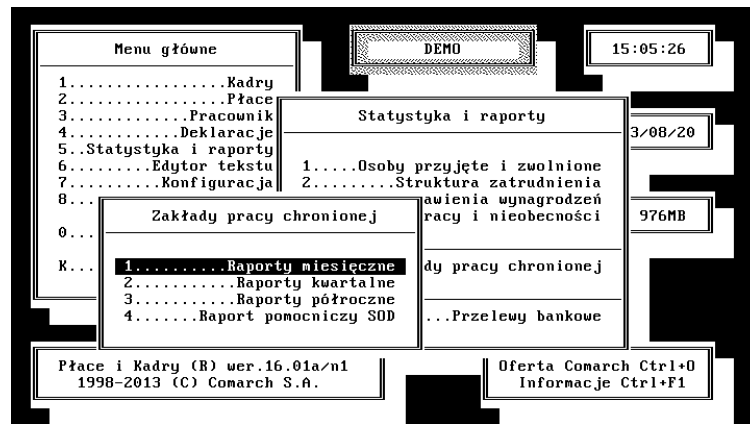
Menu główne

DEMO

15:05:26

1.................Kadry
2..................Płace
3.............Pracownik
4............Deklaracje
5..Statystyka i raporty
6..........Edytor tekstu
7..........Konfiguracja
8...

0...

K...

Statystyka i raporty

3/08/20

1.....Osoby przyjęte i zwolnione
2.........Struktura zatrudnienia
awienia wynagrodzeń
racy i nieobecności

976MB

dy pracy chronionej

...Przelewy bankowe

Zakłady pracy chronionej

1..........Raporty miesięczne
2...........Raporty kwartalne
3...........Raporty półroczne
4.......Raport pomocniczy SOD

Płace i Kadry (R) wer.16.01a/n1
1998-2013 (C) Comarch S.A.

Oferta Comarch Ctrl+O
Informacje Ctrl+F1